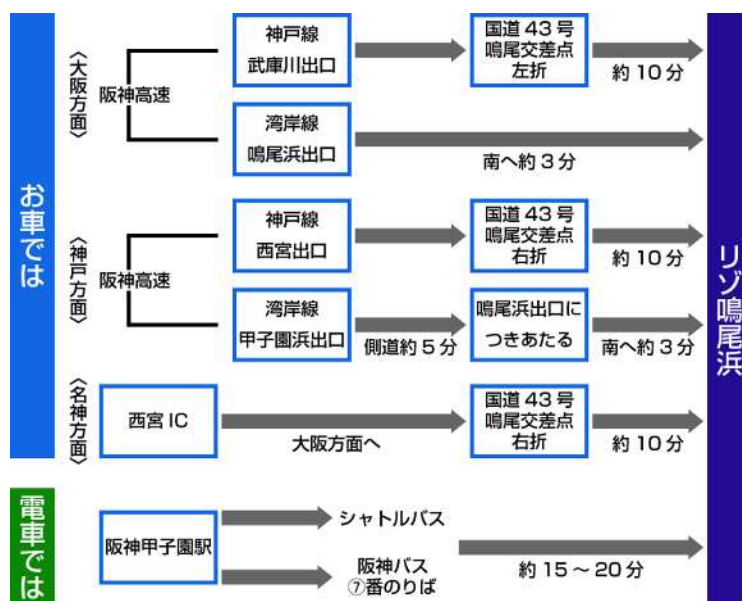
お車では

〈大阪方面〉

阪神高速

神戸線
武庫川出口

国道 43 号
鳴尾交差点
左折

約 10 分

湾岸線
鳴尾浜出口

南へ約 3 分

〈神戸方面〉

阪神高速

神戸線
西宮出口

国道 43 号
鳴尾交差点
右折

約 10 分

湾岸線
甲子園浜出口

側道約 5 分

鳴尾浜出口に
つきあたる

南へ約 3 分

〈名神方面〉

西宮 IC

大阪方面へ

国道 43 号
鳴尾交差点
右折

約 10 分

電車では

阪神甲子園駅

シャトルバス

阪神バス
⑦番のりば

約 15 ～ 20 分

リゾ鳴尾浜